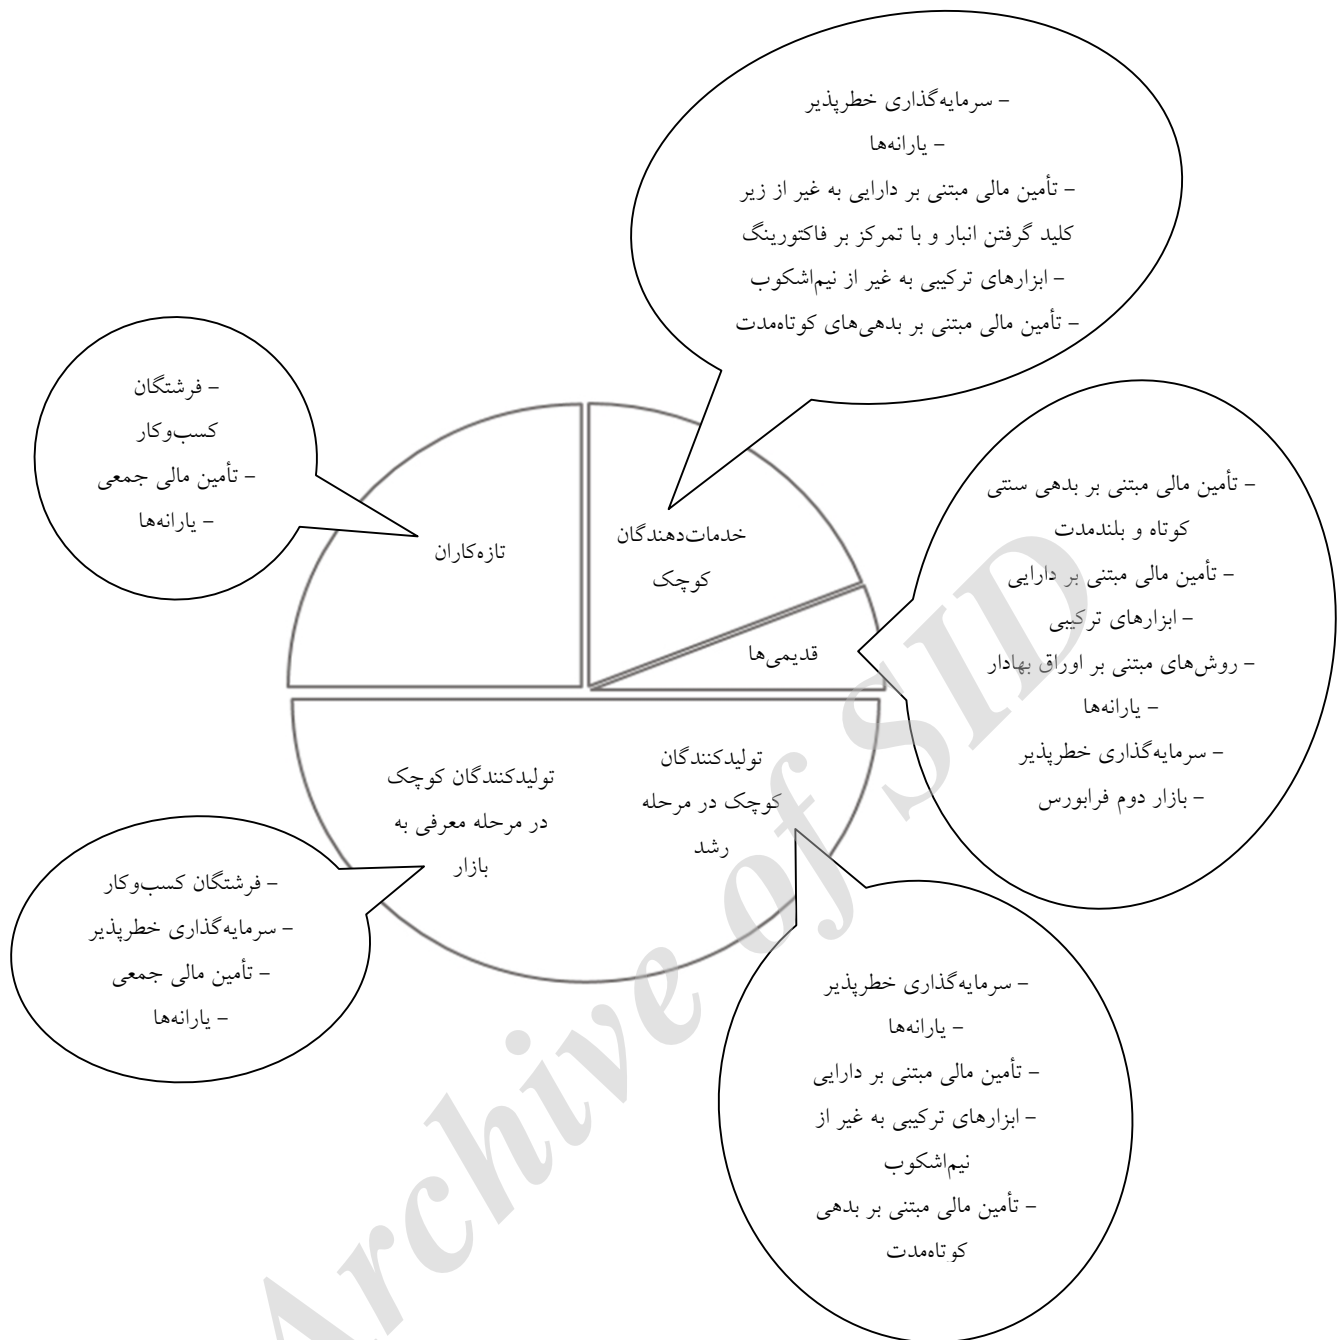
– سرمایه‌گذاری خطرپذیر
– یارانه‌ها
– تأمین مالی مبتنی بر دارایی به غیر از زیر کلید گرفتن انبار و با تمرکز بر فاکتورینگ
– ابزارهای ترکیبی به غیر از نیم‌اشکوب
– تأمین مالی مبتنی بر بدهی‌های کوتاه‌مدت

– فرشتگان کسب‌وکار
– تأمین مالی جمعی
– یارانه‌ها

تازه‌کاران

خدمات‌دهندگان کوچک

قدیمی‌ها

– تأمین مالی مبتنی بر بدهی سنتی کوتاه و بلندمدت
– تأمین مالی مبتنی بر دارایی
– ابزارهای ترکیبی
– روش‌های مبتنی بر اوراق بهادار
– یارانه‌ها
– سرمایه‌گذاری خطرپذیر
– بازار دوم فرابورس

تولیدکنندگان کوچک در مرحله معرفی به بازار

تولیدکنندگان کوچک در مرحله رشد

– فرشتگان کسب‌وکار
– سرمایه‌گذاری خطرپذیر
– تأمین مالی جمعی
– یارانه‌ها

– سرمایه‌گذاری خطرپذیر
– یارانه‌ها
– تأمین مالی مبتنی بر دارایی
– ابزارهای ترکیبی به غیر از نیم‌اشکوب
– تأمین مالی مبتنی بر بدهی کوتاه‌مدت

Archive of SID